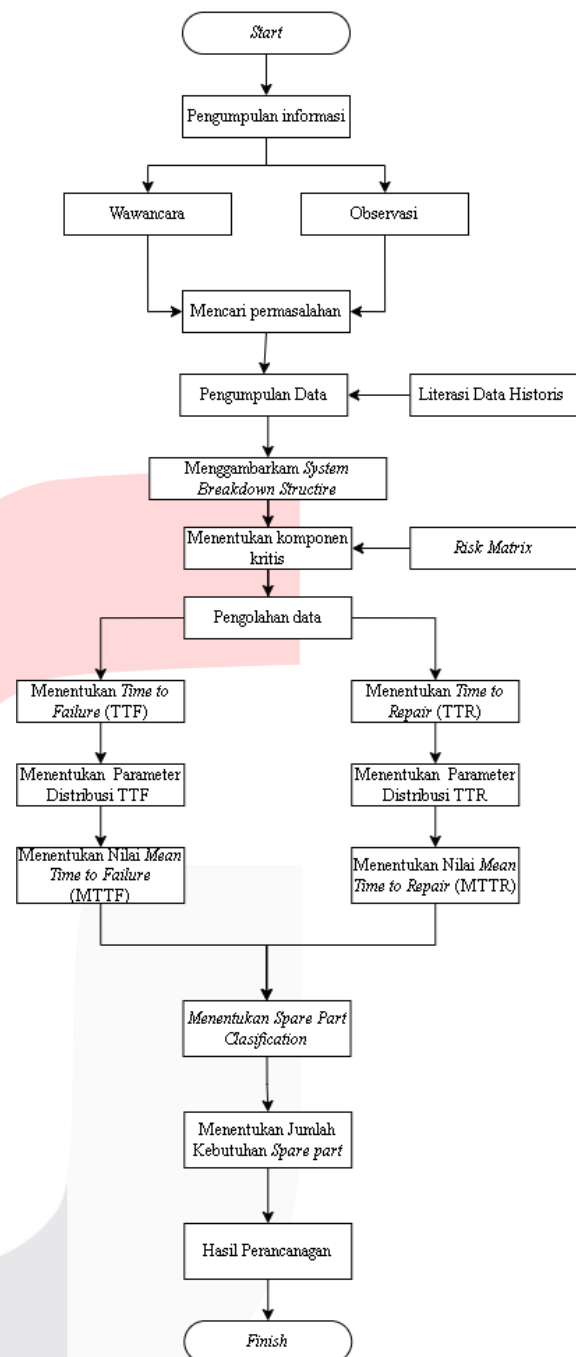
Start

Pengumpulan informasi

Wawancara

Observasi

Mencari permasalahan

Pengumpulan Data

Literasi Data Historis

Menggambarkam System Breakdown Structire

Menentukan komponen kritis

Risk Matrix

Pengolahan data

Menentukan Time to Failure (TTF)

Menentukan Time to Repair (TTR)

Menentukan Parameter Distribusi TTF

Menentukan Parameter Distribusi TTR

Menentukan Nilai Mean Time to Failure (MTTF)

Menentukan Nilai Mean Time to Repair (MTTR)

Menentukan Spare Part Clasification

Menentukan Jumlah Kebutuhan Spare part

Hasil Perancanagan

Finish